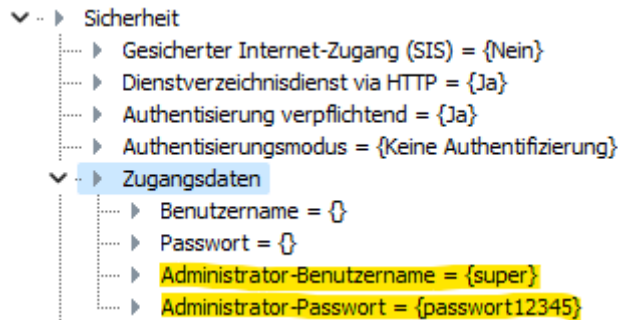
Sicherheit
Gesicherter Internet-Zugang (SIS) = {Nein}
Dienstverzeichnisdienst via HTTP = {Ja}
Authentisierung verpflichtend = {Ja}
Authentisierungsmodus = {Keine Authentifizierung}
Zugangsdaten
Benutzername = {}
Passwort = {}
Administrator-Benutzername = {super}
Administrator-Passwort = {passwort12345}